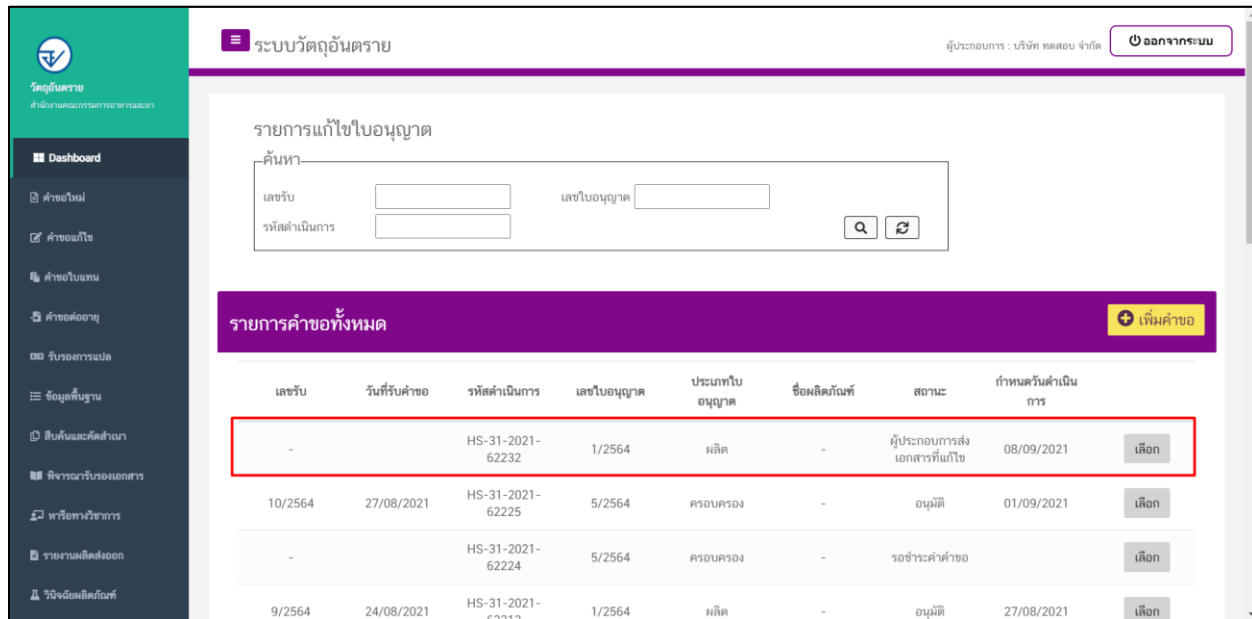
วัตถุอันตราย
สำนักงานคณะกรรมการอาหารและยา

Dashboard
คำขอใหม่
คำขอแก้ไข
คำขอใบแทน
คำขอต่ออายุ
รับรองการแปล
ข้อมูลพื้นฐาน
สืบค้นและคัดสำเนา
พิจารณารับรองเอกสาร
หารือทางวิชาการ
รายงานผลิตส่งออก
วินิจฉัยผลิตภัณฑ์

ระบบวัตถุอันตราย

ผู้ประกอบการ : บริษัท ทดสอบ จำกัด
ออกจากระบบ

รายการแก้ไขใบอนุญาต

ค้นหา
เลขรับ
เลขใบอนุญาต
รหัสดำเนินการ

รายการคำขอทั้งหมด
เพิ่มคำขอ

| เลขรับ | วันที่รับคำขอ | รหัสดำเนินการ | เลขใบอนุญาต | ประเภทใบอนุญาต | ชื่อผลิตภัณฑ์ | สถานะ | กำหนดวันดำเนินการ | |
|---|---|---|---|---|---|---|---|---|
| - | | HS-31-2021-62232 | 1/2564 | ผลิต | - | ผู้ประกอบการส่งเอกสารที่แก้ไข | 08/09/2021 | เลือก |
| 10/2564 | 27/08/2021 | HS-31-2021-62225 | 5/2564 | ครอบครอง | - | อนุมัติ | 01/09/2021 | เลือก |
| - | | HS-31-2021-62224 | 5/2564 | ครอบครอง | - | รอชำระค่าคำขอ | | เลือก |
| 9/2564 | 24/08/2021 | HS-31-2021-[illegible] | 1/2564 | ผลิต | - | อนุมัติ | 27/08/2021 | เลือก |